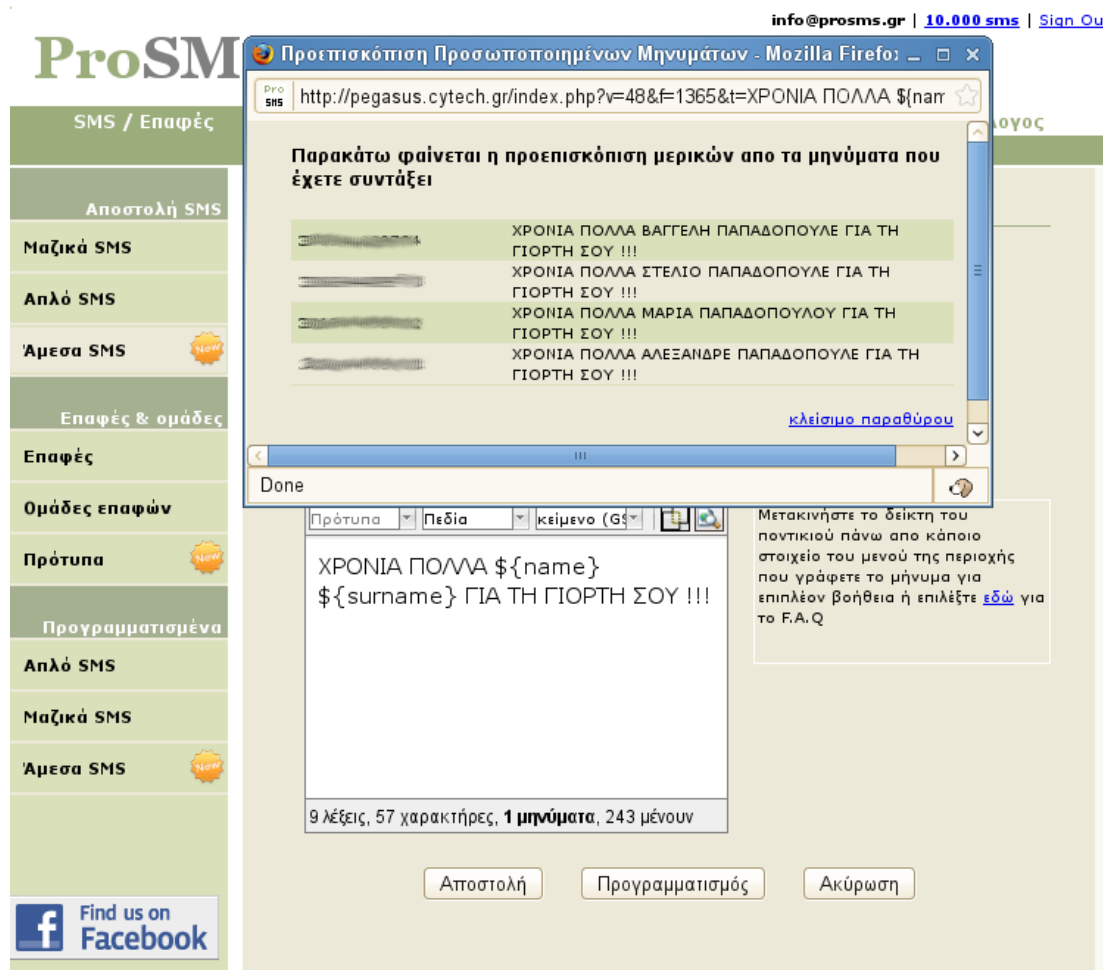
info@prosms.gr | 10.000 sms | Sign Ou

ProSM

Προεπισκόπιση Προσωποποιημένων Μηνυμάτων - Mozilla Firefo

Pro SMS http://pegasus.cytech.gr/index.php?v=48&f=1365&t=ΧΡΟΝΙΑ ΠΟΛΛΑ ${nam

SMS / Επαφές

λογος

Παρακάτω φαίνεται η προεπισκόπιση μερικών απο τα μηνύματα που έχετε συντάξει

| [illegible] | ΧΡΟΝΙΑ ΠΟΛΛΑ ΒΑΓΓΕΛΗ ΠΑΠΑΔΟΠΟΥΛΕ ΓΙΑ ΤΗ ΓΙΟΡΤΗ ΣΟΥ !!! |
|---|---|
| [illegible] | ΧΡΟΝΙΑ ΠΟΛΛΑ ΣΤΕΛΙΟ ΠΑΠΑΔΟΠΟΥΛΕ ΓΙΑ ΤΗ ΓΙΟΡΤΗ ΣΟΥ !!! |
| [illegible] | ΧΡΟΝΙΑ ΠΟΛΛΑ ΜΑΡΙΑ ΠΑΠΑΔΟΠΟΥΛΟΥ ΓΙΑ ΤΗ ΓΙΟΡΤΗ ΣΟΥ !!! |
| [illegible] | ΧΡΟΝΙΑ ΠΟΛΛΑ ΑΛΕΞΑΝΔΡΕ ΠΑΠΑΔΟΠΟΥΛΕ ΓΙΑ ΤΗ ΓΙΟΡΤΗ ΣΟΥ !!! |

κλείσιμο παραθύρου

Done

Αποστολή SMS
Μαζικά SMS
Απλό SMS
Άμεσα SMS New
Επαφές & ομάδες
Επαφές
Ομάδες επαφών
Πρότυπα New
Προγραμματισμένα
Απλό SMS
Μαζικά SMS
Άμεσα SMS New

Find us on Facebook

Πρότυπα | Πεδία | κειμενο (GS

ΧΡΟΝΙΑ ΠΟΛΛΑ ${name} ${surname} ΓΙΑ ΤΗ ΓΙΟΡΤΗ ΣΟΥ !!!

9 λέξεις, 57 χαρακτήρες, **1 μηνύματα**, 243 μένουν

Μετακινήστε το δείκτη του ποντικιού πάνω απο κάποιο στοιχείο του μενού της περιοχής που γράφετε το μήνυμα για επιπλέον βοήθεια ή επιλέξτε εδώ για το F.A.Q

Αποστολή
Προγραμματισμός
Ακύρωση